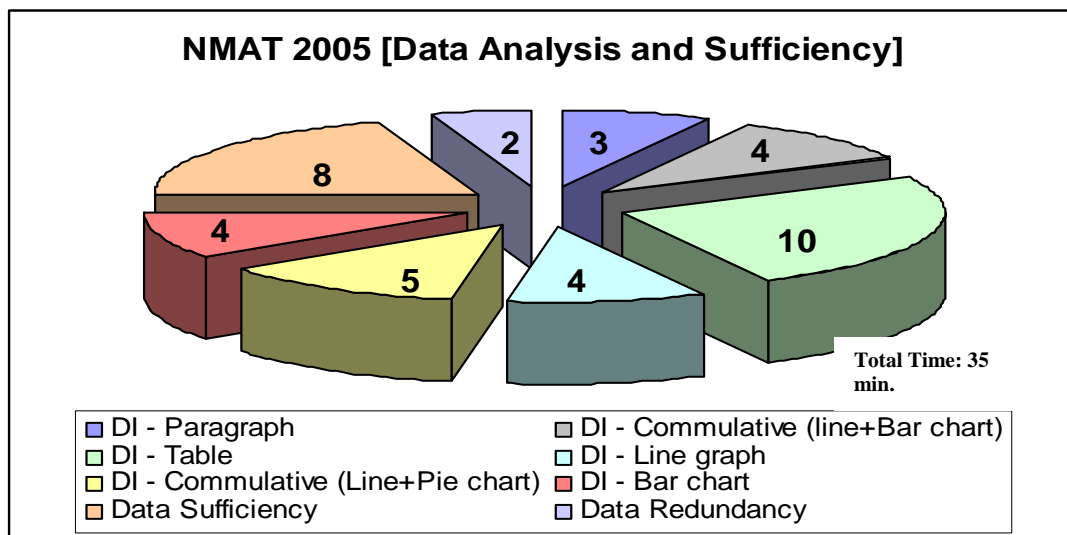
NMAT 2005 [Data Analysis and Sufficiency]

2

3

4

8

4

10

5

4

Total Time: 35 min.

DI - Paragraph
DI - Commulative (line+Bar chart)
DI - Table
DI - Line graph
DI - Commulative (Line+Pie chart)
DI - Bar chart
Data Sufficiency
Data Redundancy